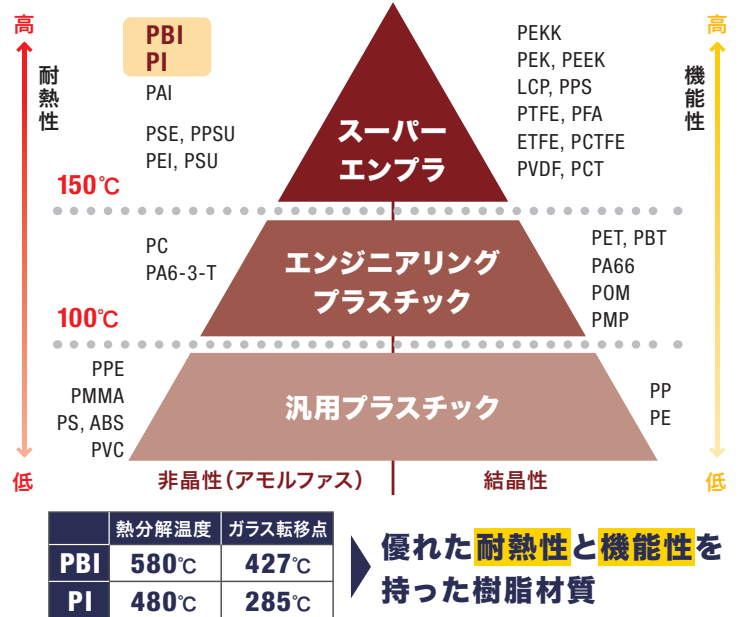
高

耐熱性

低

PBI
PI
PAI

PSE, PPSU
PEI, PSU

150℃

スーパーエンプラ

PEKK
PEK, PEEK
LCP, PPS
PTFE, PFA
ETFE, PCTFE
PVDF, PCT

高

機能性

低

PC
PA6-3-T

エンジニアリングプラスチック

PET, PBT
PA66
POM
PMP

100℃

PPE
PMMA
PS, ABS
PVC

汎用プラスチック

PP
PE

非晶性(アモルファス)

結晶性

| | 熱分解温度 | ガラス転移点 |
|---|---|---|
| PBI | 580℃ | 427℃ |
| PI | 480℃ | 285℃ |

優れた耐熱性と機能性を持った樹脂材質